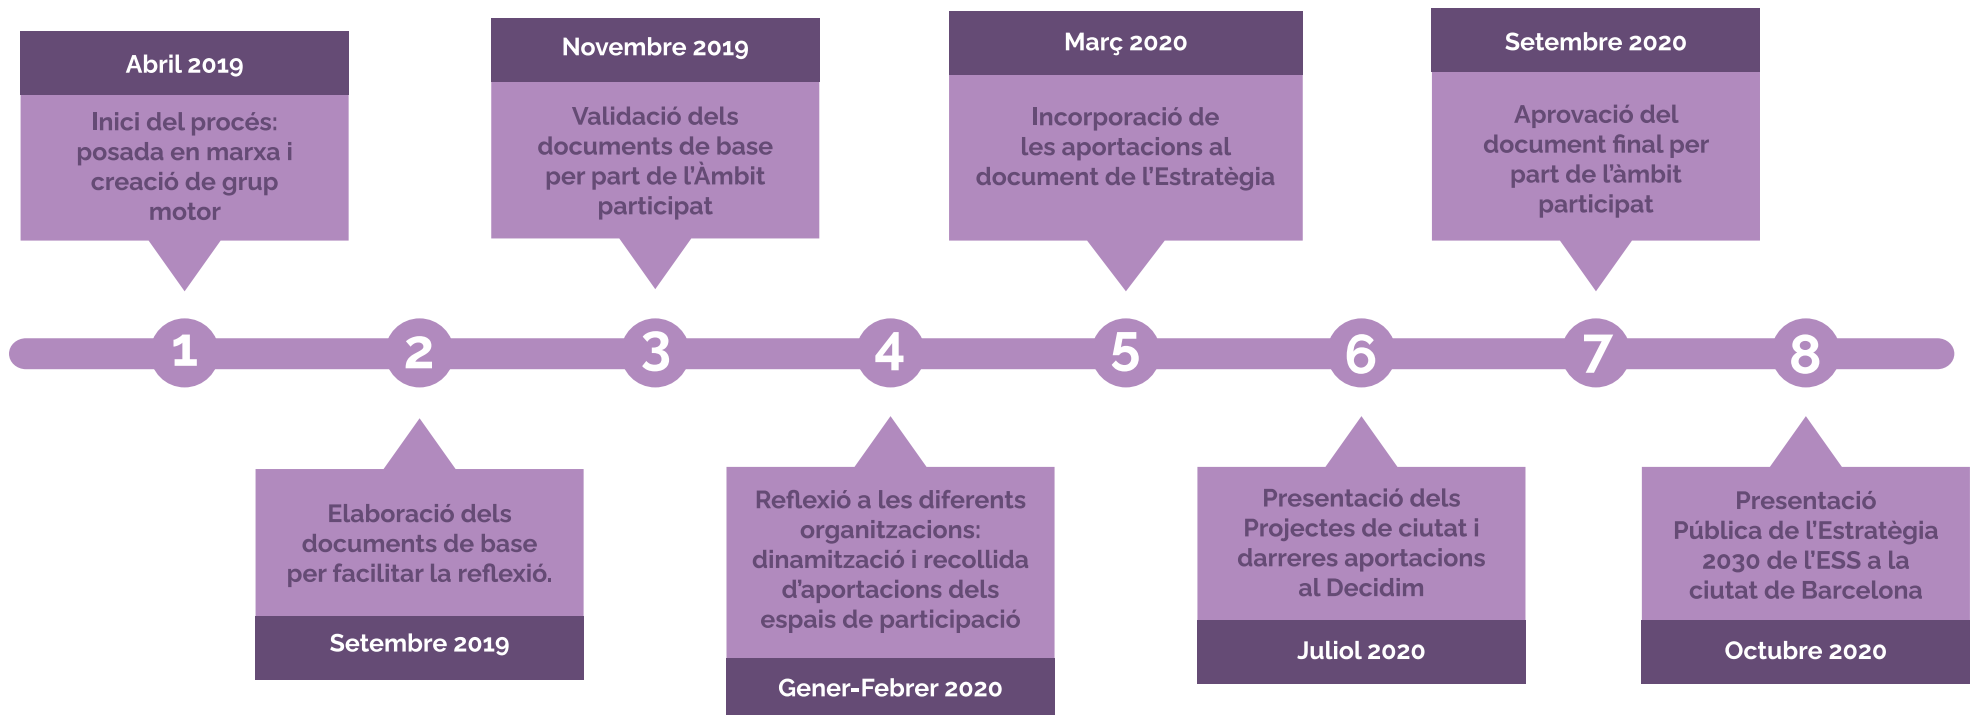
Abril 2019

Inici del procés: posada en marxa i creació de grup motor

Novembre 2019

Validació dels documents de base per part de l'Àmbit participat

Març 2020

Incorporació de les aportacions al document de l'Estratègia

Setembre 2020

Aprovació del document final per part de l'àmbit participat

1 2 3 4 5 6 7 8

Elaboració dels documents de base per facilitar la reflexió.

Setembre 2019

Reflexió a les diferents organitzacions: dinamització i recollida d'aportacions dels espais de participació

Gener-Febrer 2020

Presentació dels Projectes de ciutat i darreres aportacions al Decidim

Juliol 2020

Presentació Pública de l'Estratègia 2030 de l'ESS a la ciutat de Barcelona

Octubre 2020